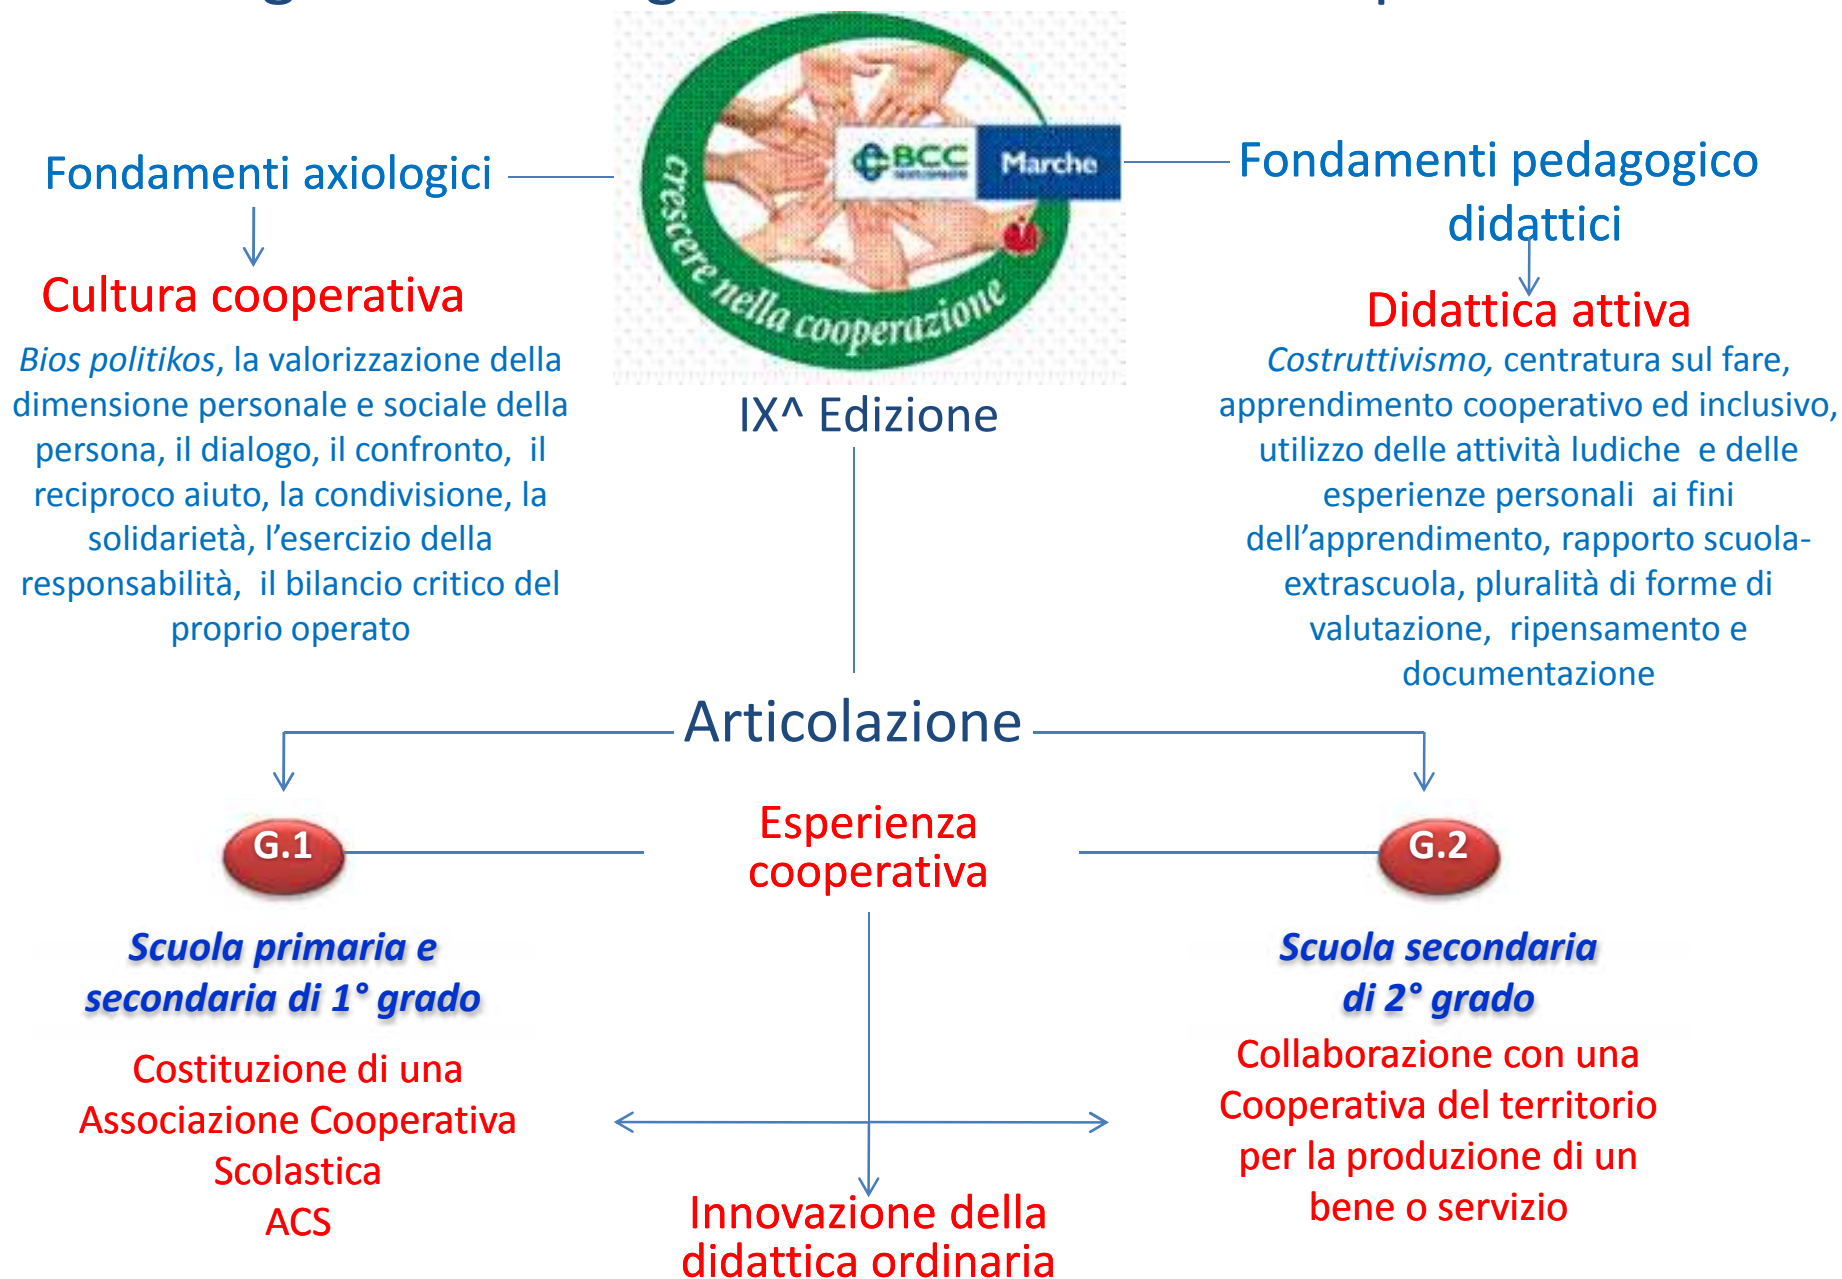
Fondamenti axiologici

Cultura cooperativa

*Bios politikos*, la valorizzazione della dimensione personale e sociale della persona, il dialogo, il confronto, il reciproco aiuto, la condivisione, la solidarietà, l'esercizio della responsabilità, il bilancio critico del proprio operato

crescere nella cooperazione

BCC Marche

IX^ Edizione

Fondamenti pedagogico didattici

Didattica attiva

*Costruttivismo,* centratura sul fare, apprendimento cooperativo ed inclusivo, utilizzo delle attività ludiche e delle esperienze personali ai fini dell'apprendimento, rapporto scuola-extrascuola, pluralità di forme di valutazione, ripensamento e documentazione

Articolazione

G.1

Esperienza cooperativa

G.2

Scuola primaria e secondaria di 1° grado

Costituzione di una Associazione Cooperativa Scolastica ACS

Scuola secondaria di 2° grado

Collaborazione con una Cooperativa del territorio per la produzione di un bene o servizio

Innovazione della didattica ordinaria